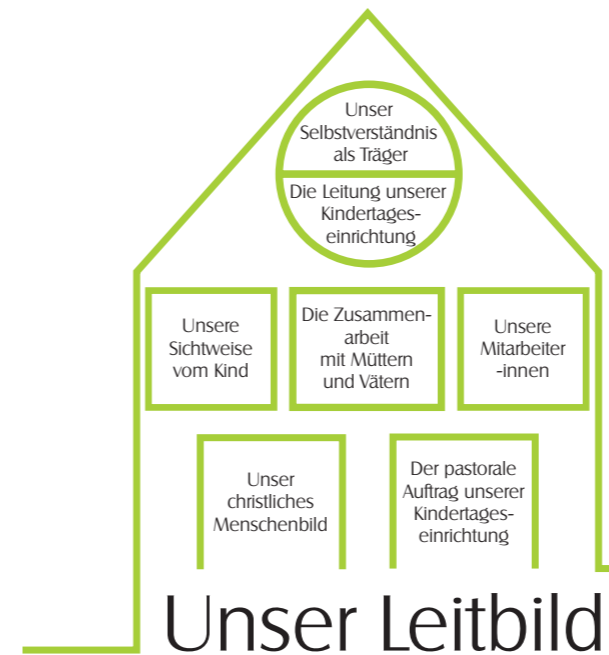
Unser Selbstverständnis als Träger

Die Leitung unserer Kindertageseinrichtung

Unsere Sichtweise vom Kind

Die Zusammenarbeit mit Müttern und Vätern

Unsere Mitarbeiter -innen

Unser christliches Menschenbild

Der pastorale Auftrag unserer Kindertageseinrichtung

Unser Leitbild